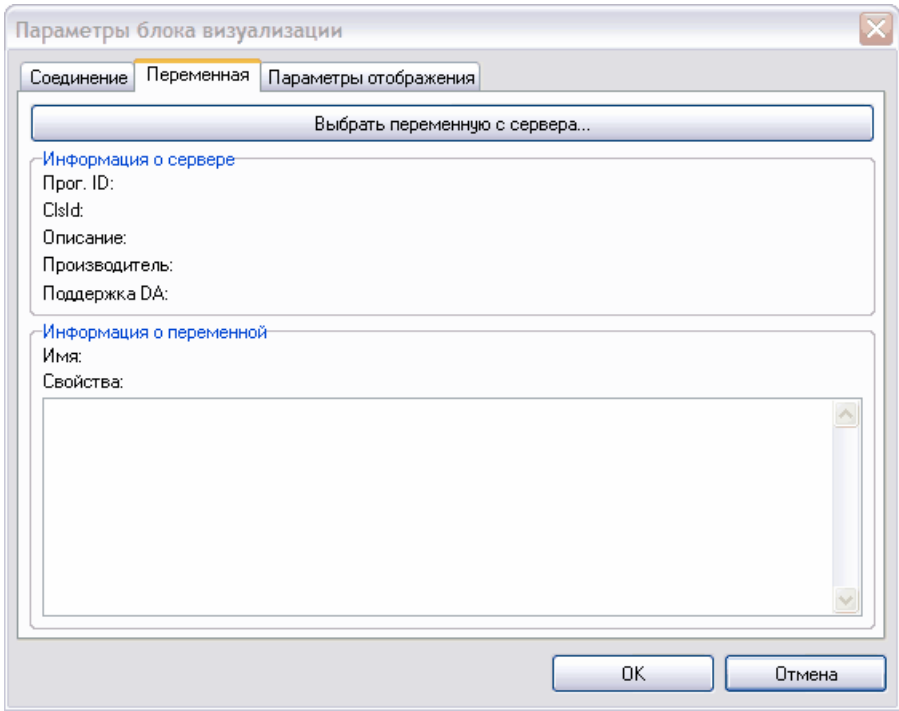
Параметры блока визуализации

Соединение | Переменная | Параметры отображения

Выбрать переменную с сервера...

Информация о сервере
Прог. ID:
ClsId:
Описание:
Производитель:
Поддержка DA:

Информация о переменной
Имя:
Свойства:

OK
Отмена